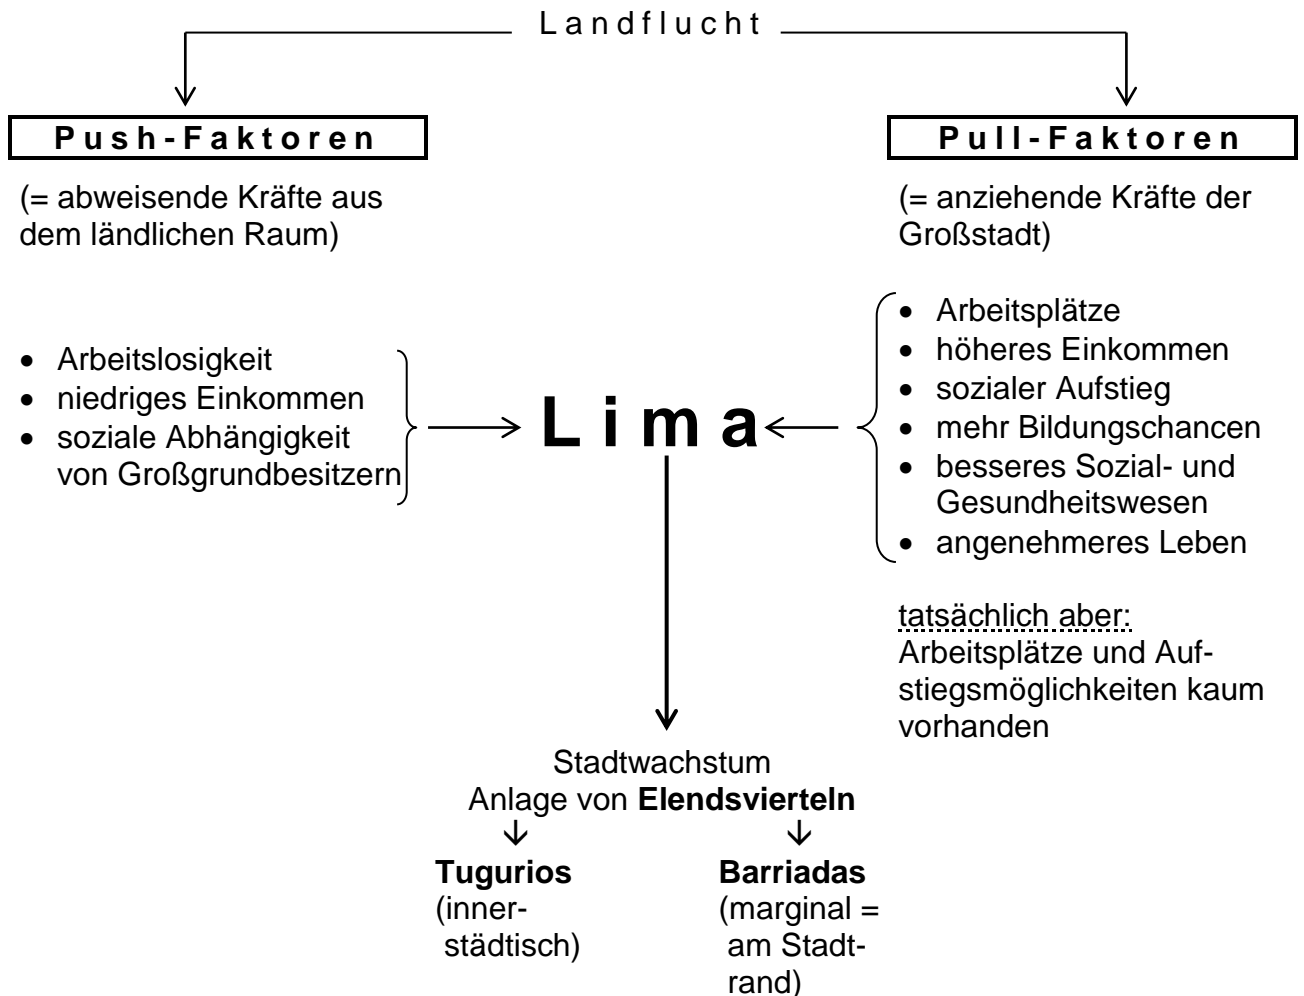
Landflucht

**Push-Faktoren**

(= abweisende Kräfte aus dem ländlichen Raum)

- Arbeitslosigkeit
- niedriges Einkommen
- soziale Abhängigkeit von Großgrundbesitzern

**Pull-Faktoren**

(= anziehende Kräfte der Großstadt)

- Arbeitsplätze
- höheres Einkommen
- sozialer Aufstieg
- mehr Bildungschancen
- besseres Sozial- und Gesundheitswesen
- angenehmeres Leben

**Lima**

tatsächlich aber: Arbeitsplätze und Aufstiegsmöglichkeiten kaum vorhanden

Stadtwachstum
Anlage von **Elendsvierteln**

**Tugurios**
(innerstädtisch)

**Barriadas**
(marginal = am Stadtrand)